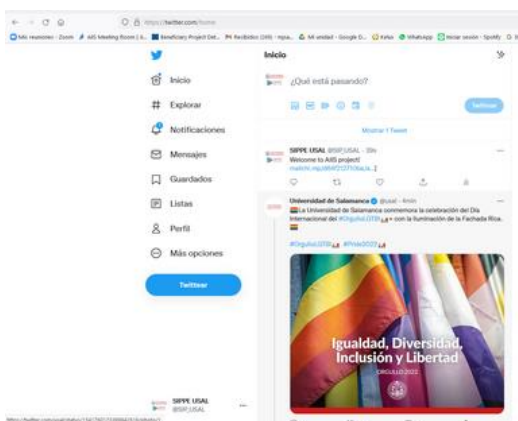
https://twitter.com/home

Mis reuniones - Zoom | AIS Meeting Room | ... | Beneficiary Project Det... | Recibidos (245) - mpa... | Mi unidad - Google D... | Kelya | WhatsApp | Iniciar sesión - Spotify

Inicio

Explorar

Notificaciones

Mensajes

Guardados

Listas

Perfil

Más opciones

Twittear

SIPPE USAL
@SIPP_USAL

Inicio

¿Qué está pasando?

Twittear

Mostrar 1 Tweet

SIPPE USAL @SIPP_USAL · 33m
Welcome to AIIS project!
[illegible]

Universidad de Salamanca @usal · 4min
La Universidad de Salamanca conmemora la celebración del Día Internacional del #OrgulloLGTBI con la iluminación de la Fachada Rica.

#OrgulloLGTBI #Pride2022

Igualdad, Diversidad, Inclusión y Libertad
ORGULLO 2022